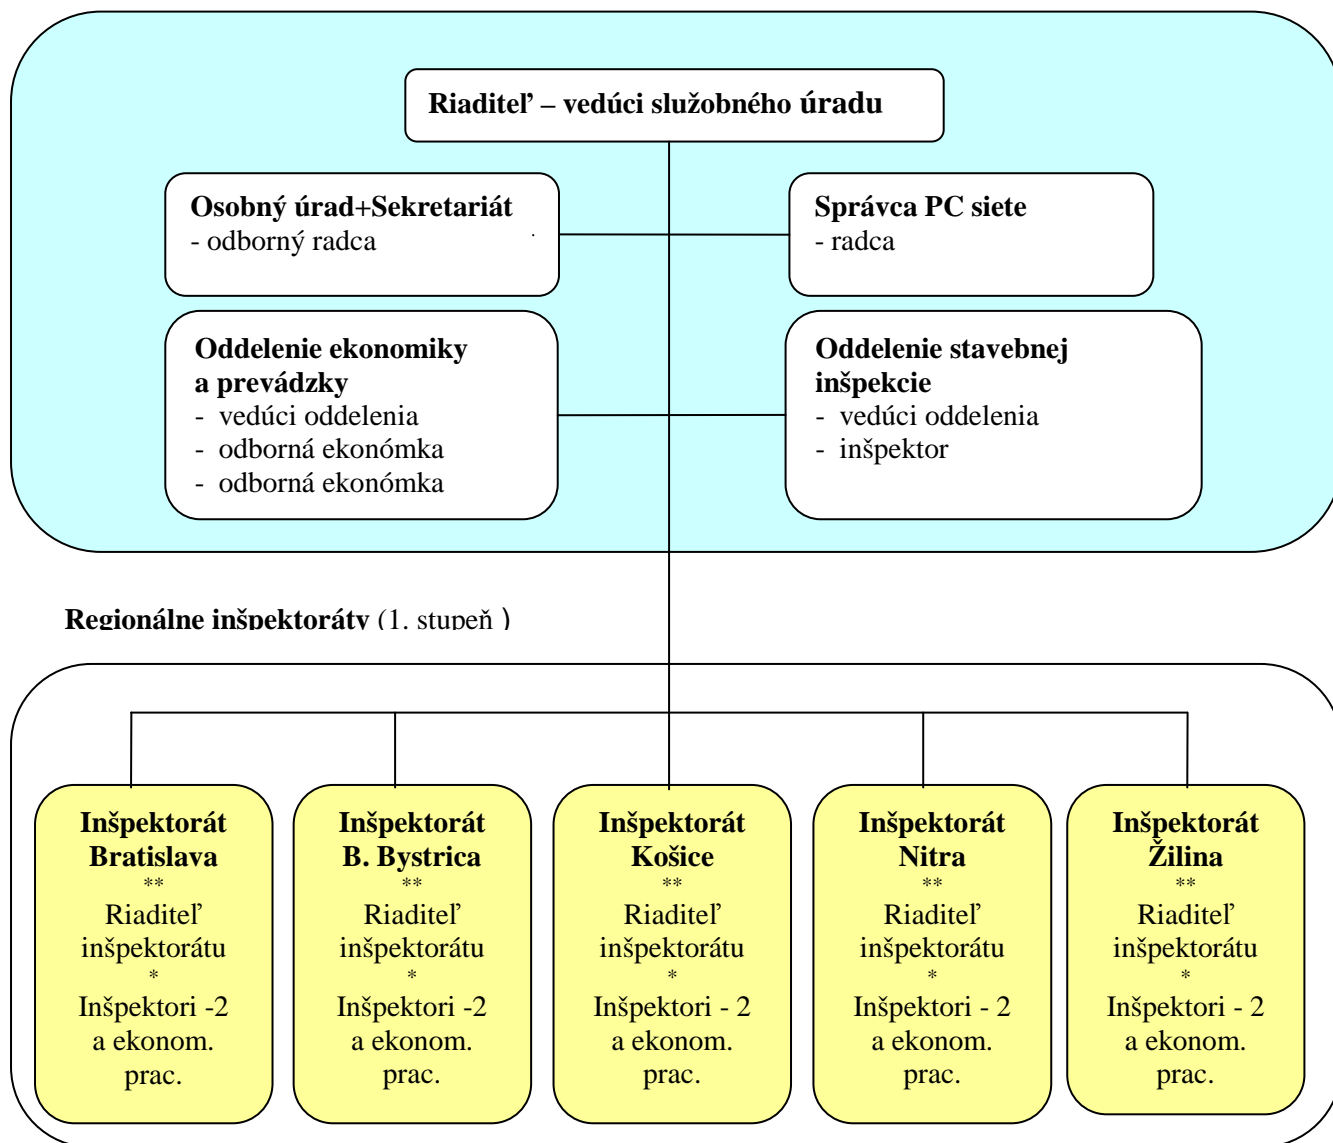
Riaditeľ – vedúci služobného úradu

Osobný úrad+Sekretariát
- odborný radca

Správca PC siete
- radca

Oddelenie ekonomiky a prevádzky
- vedúci oddelenia
- odborná ekonómka
- odborná ekonómka

Oddelenie stavebnej inšpekcie
- vedúci oddelenia
- inšpektor

Regionálne inšpektoráty (1. stupeň )

Inšpektorát Bratislava
**
Riaditeľ inšpektorátu
*
Inšpektori -2 a ekonom. prac.

Inšpektorát B. Bystrica
**
Riaditeľ inšpektorátu
*
Inšpektori -2 a ekonom. prac.

Inšpektorát Košice
**
Riaditeľ inšpektorátu
*
Inšpektori - 2 a ekonom. prac.

Inšpektorát Nitra
**
Riaditeľ inšpektorátu
*
Inšpektori - 2 a ekonom. prac.

Inšpektorát Žilina
**
Riaditeľ inšpektorátu
*
Inšpektori - 2 a ekonom. prac.